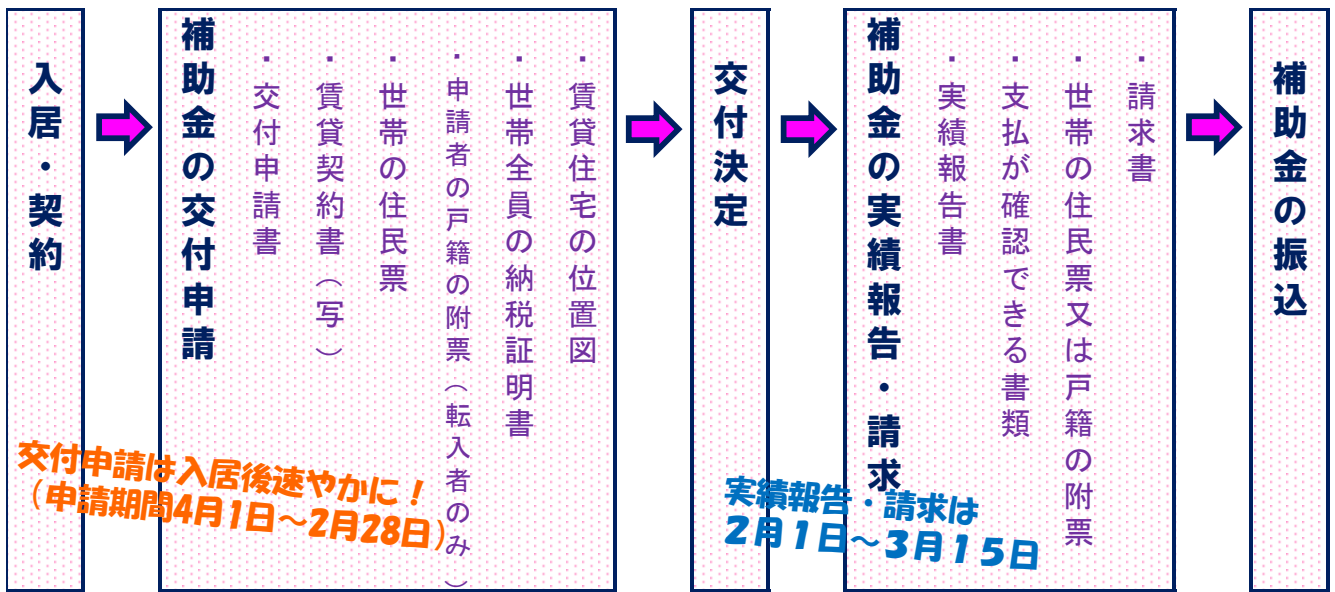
入居・契約

補助金の交付申請

・交付申請書
・賃貸契約書（写）
・世帯の住民票
・申請者の戸籍の附票（転入者のみ）
・世帯全員の納税証明書
・賃貸住宅の位置図

交付申請は入居後速やかに！
（申請期間4月1日～2月28日）

交付決定

補助金の実績報告・請求

・実績報告書
・支払が確認できる書類
・世帯の住民票又は戸籍の附票
・請求書

実績報告・請求は
2月1日～3月15日

補助金の振込